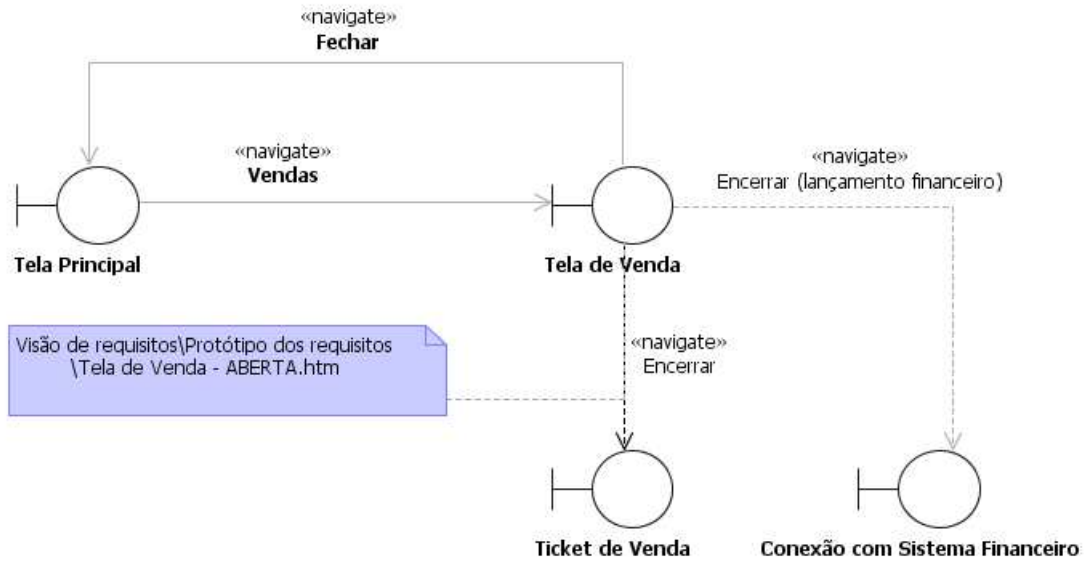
«navigate»
Fechar

«navigate»
Vendas

«navigate»
Encerrar (lançamento financeiro)

Tela Principal

Tela de Venda

Visão de requisitos\Protótipo dos requisitos \Tela de Venda - ABERTA.htm

«navigate»
Encerrar

Ticket de Venda

Conexão com Sistema Financeiro